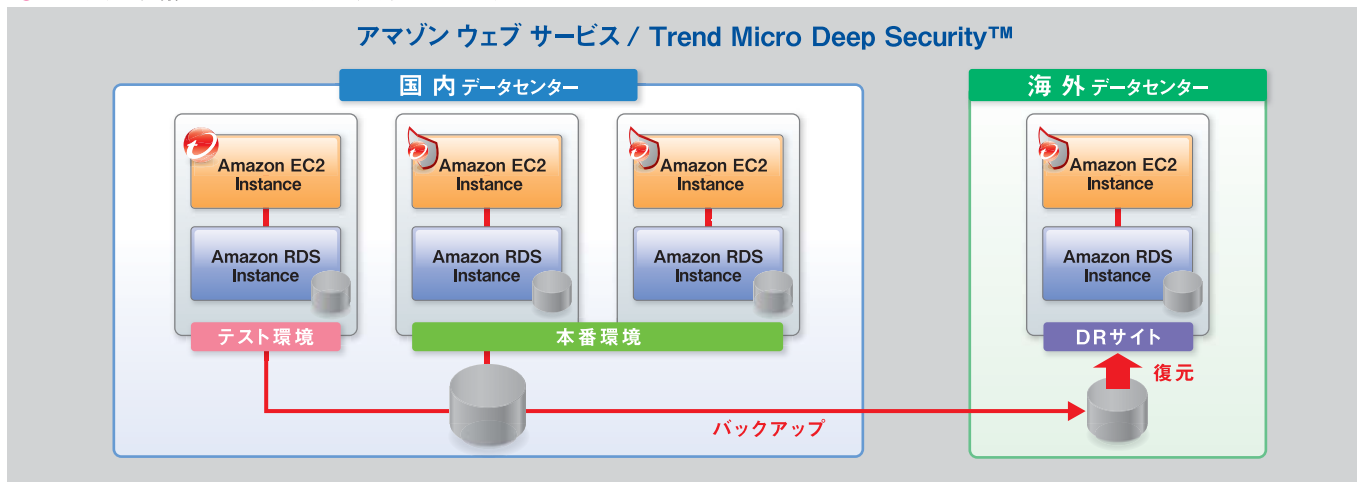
アマゾン ウェブ サービス / Trend Micro Deep Security™

国 内 データセンター

Amazon EC2 Instance

Amazon RDS Instance

Amazon EC2 Instance

Amazon RDS Instance

Amazon EC2 Instance

Amazon RDS Instance

テスト環境

本番環境

海 外 データセンター

Amazon EC2 Instance

Amazon RDS Instance

DRサイト

復元

バックアップ